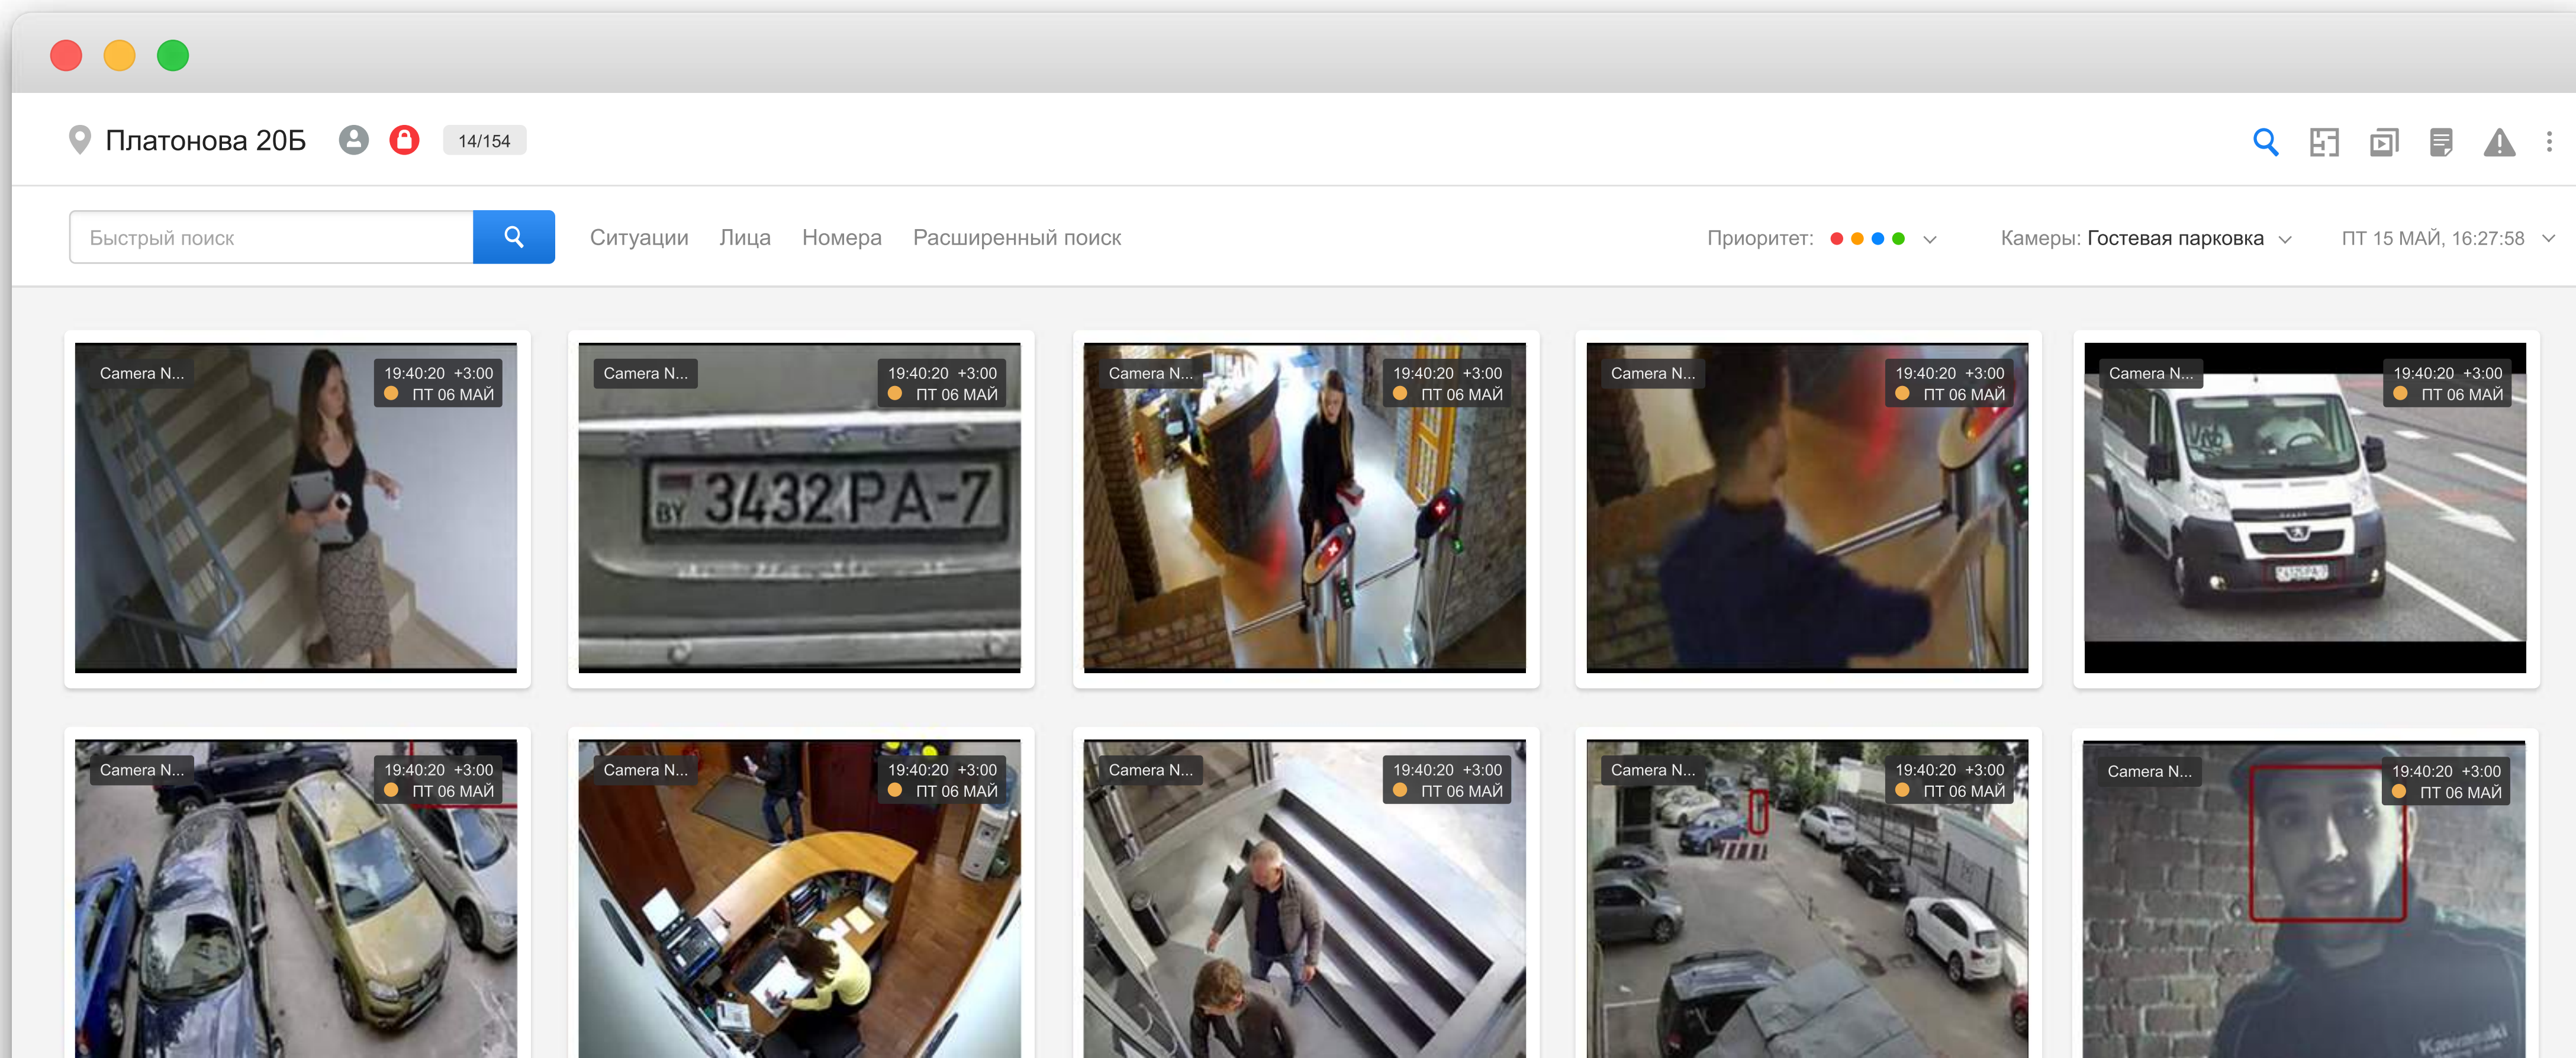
Платонова 20Б 14/154

Быстрый поиск

Ситуации Лица Номера Расширенный поиск

Приоритет:

Камеры: Гостевая парковка

ПТ 15 МАЙ, 16:27:58

Camera N...
19:40:20 +3:00
ПТ 06 МАЙ

Camera N...
19:40:20 +3:00
ПТ 06 МАЙ

BY 3432 PA-7

Camera N...
19:40:20 +3:00
ПТ 06 МАЙ

Camera N...
19:40:20 +3:00
ПТ 06 МАЙ

Camera N...
19:40:20 +3:00
ПТ 06 МАЙ

Camera N...
19:40:20 +3:00
ПТ 06 МАЙ

Camera N...
19:40:20 +3:00
ПТ 06 МАЙ

Camera N...
19:40:20 +3:00
ПТ 06 МАЙ

Camera N...
19:40:20 +3:00
ПТ 06 МАЙ

Camera N...
19:40:20 +3:00
ПТ 06 МАЙ